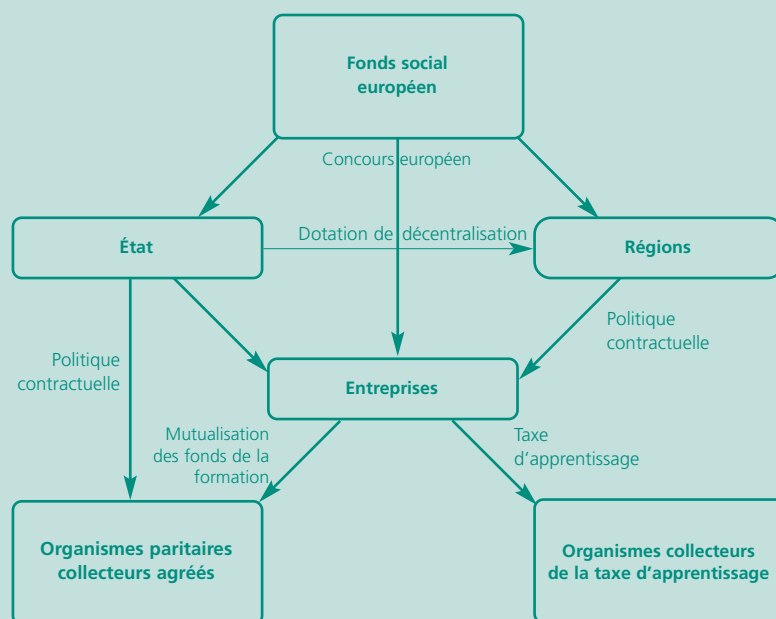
Fonds social européen

Concours européen

État

Dotation de décentralisation

Régions

Politique contractuelle

Politique contractuelle

Entreprises

Mutualisation des fonds de la formation

Taxe d'apprentissage

Organismes paritaires collecteurs agréés

Organismes collecteurs de la taxe d'apprentissage